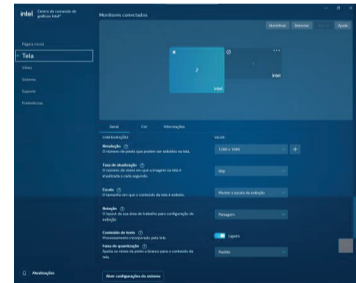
intel Centro de comando de gráficos Intel®

Monitores conectados

Identificar Detectar Ajuda

Página inicial
Tela
Vídeo
Sistema
Suporte
Preferências

2
1
Intel
Intel

Geral Cor Informações

Configurações Geral

Resolução
O número de pixels que podem ser exibidos na tela.
1366 x 768

Taxa de atualização
O número de vezes em que a imagem na tela é atualizada a cada segundo.
60p

Escala
O tamanho em que o conteúdo da tela é exibido.
Manter a escala da exibição

Rotação
O layout da sua área de trabalho para configuração de exibição.
Paisagem

Contraste de tonalidade
Processamento incorporado para tela.
Ligado

Faixa de quantização
Ajusta os níveis de preto e branco para o conteúdo da tela.
Padrão

Atualizações

Mais configurações do sistema